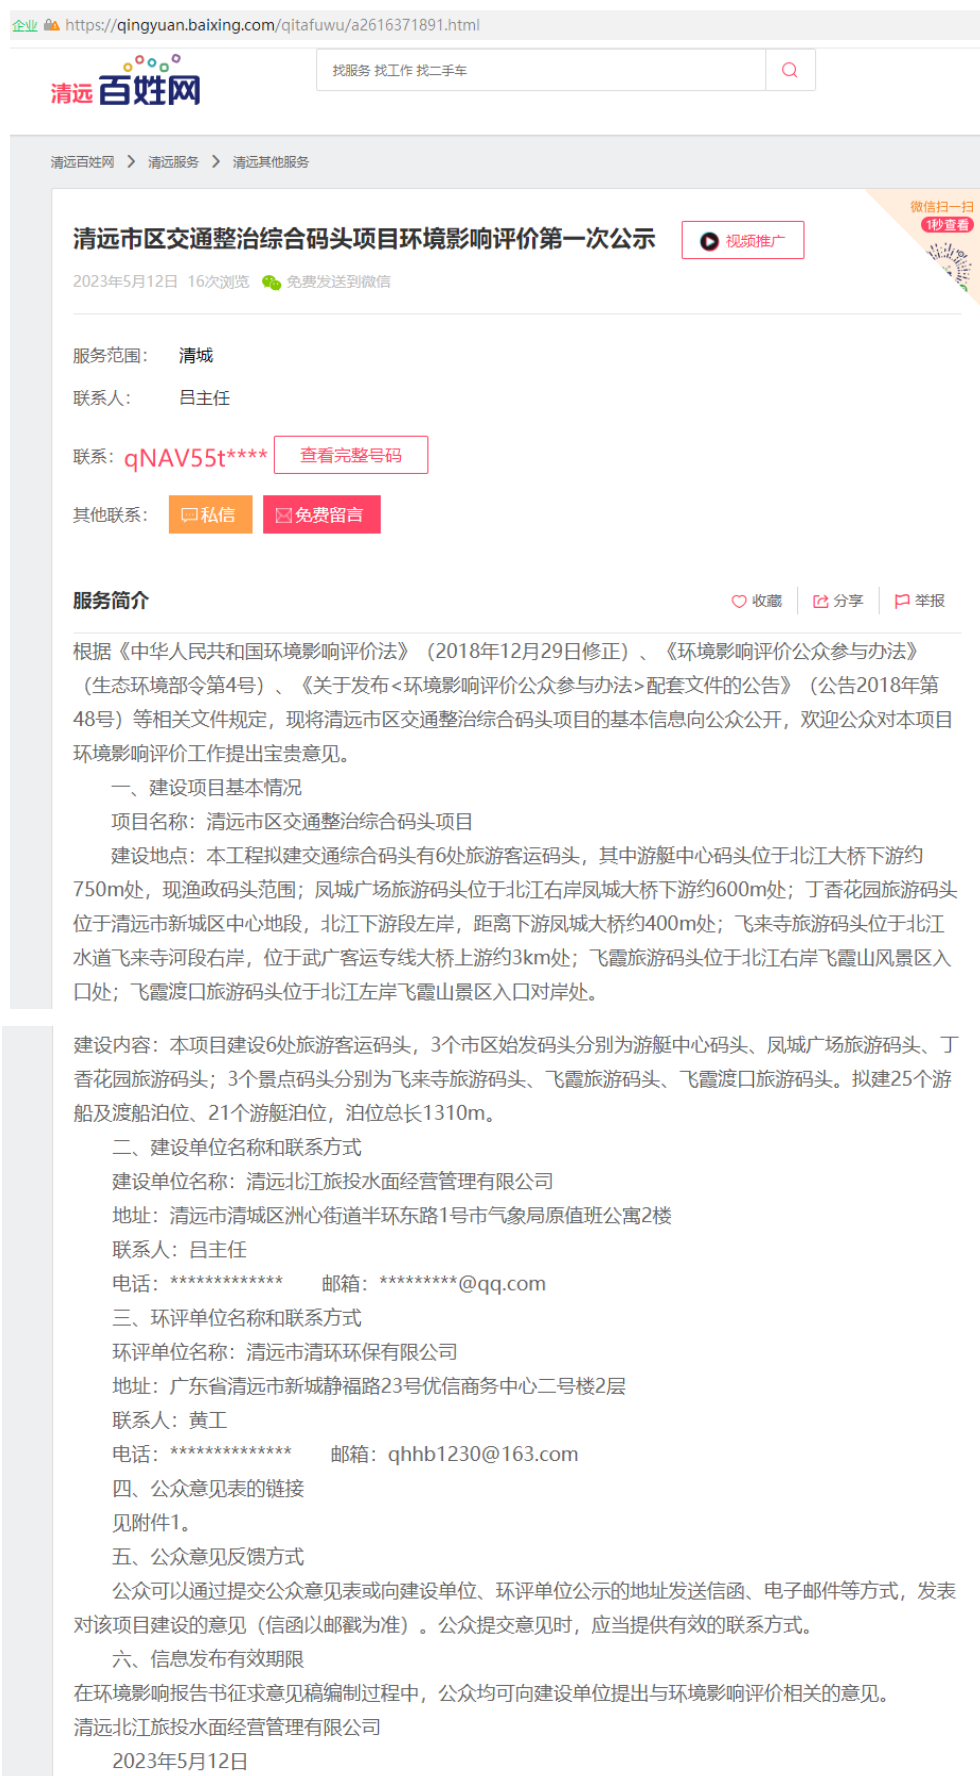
企业 https://qingyuan.baixing.com/qitafuwu/a2616371891.html

清远 百姓网

找服务 找工作 找二手车

清远百姓网 > 清远服务 > 清远其他服务

清远市区交通整治综合码头项目环境影响评价第一次公示

视频推广

微信扫一扫 1秒查看

2023年5月12日 16次浏览 免费发送到微信

服务范围： 清城

联系人： 吕主任

联系： qNAV55t**** 查看完整号码

其他联系： 私信 免费留言

服务简介

收藏 分享 举报

根据《中华人民共和国环境影响评价法》（2018年12月29日修正）、《环境影响评价公众参与办法》（生态环境部令第4号）、《关于发布<环境影响评价公众参与办法>配套文件的公告》（公告2018年第48号）等相关文件规定，现将清远市区交通整治综合码头项目的基本信息向公众公开，欢迎公众对本项目环境影响评价工作提出宝贵意见。

一、建设项目基本情况

项目名称：清远市区交通整治综合码头项目

建设地点：本工程拟建交通综合码头有6处旅游客运码头，其中游艇中心码头位于北江大桥下游约750m处，现渔政码头范围；凤城广场旅游码头位于北江右岸凤城大桥下游约600m处；丁香花园旅游码头位于清远市新城区中心地段，北江下游段左岸，距离下游凤城大桥约400m处；飞来寺旅游码头位于北江水道飞来寺河段右岸，位于武广客运专线大桥上游约3km处；飞霞旅游码头位于北江右岸飞霞山风景区入口处；飞霞渡口旅游码头位于北江左岸飞霞山景区入口对岸处。

建设内容：本项目建设6处旅游客运码头，3个市区始发码头分别为游艇中心码头、凤城广场旅游码头、丁香花园旅游码头；3个景点码头分别为飞来寺旅游码头、飞霞旅游码头、飞霞渡口旅游码头。拟建25个游船及渡船泊位、21个游艇泊位，泊位总长1310m。

二、建设单位名称和联系方式

建设单位名称：清远北江旅投水面经营管理有限公司

地址：清远市清城区洲心街道半环东路1号市气象局原值班公寓2楼

联系人：吕主任

电话：************* 邮箱：*********@qq.com

三、环评单位名称和联系方式

环评单位名称：清远市清环环保有限公司

地址：广东省清远市新城静福路23号优信商务中心二号楼2层

联系人：黄工

电话：************** 邮箱：qhhb1230@163.com

四、公众意见表的链接

见附件1。

五、公众意见反馈方式

公众可以通过提交公众意见表或向建设单位、环评单位公示的地址发送信函、电子邮件等方式，发表对该项目建设的意见（信函以邮戳为准）。公众提交意见时，应当提供有效的联系方式。

六、信息发布有效期限

在环境影响报告书征求意见稿编制过程中，公众均可向建设单位提出与环境影响评价相关的意见。

清远北江旅投水面经营管理有限公司

2023年5月12日